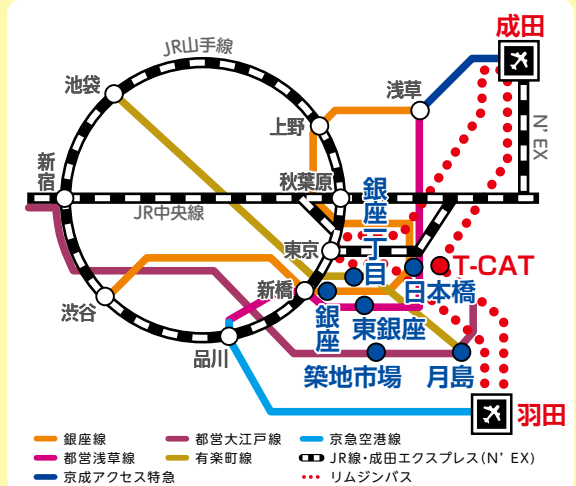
成田
JR山手線
池袋
浅草
上野
N' EX
新宿
秋葉原
銀座一丁目
JR中央線
東京
T-CAT
新橋
日本橋
渋谷
銀座
東銀座
品川
築地市場
月島
羽田
銀座線
都営大江戸線
京急空港線
都営浅草線
有楽町線
JR線・成田エクスプレス(N' EX)
京成アクセス特急
リムジンバス